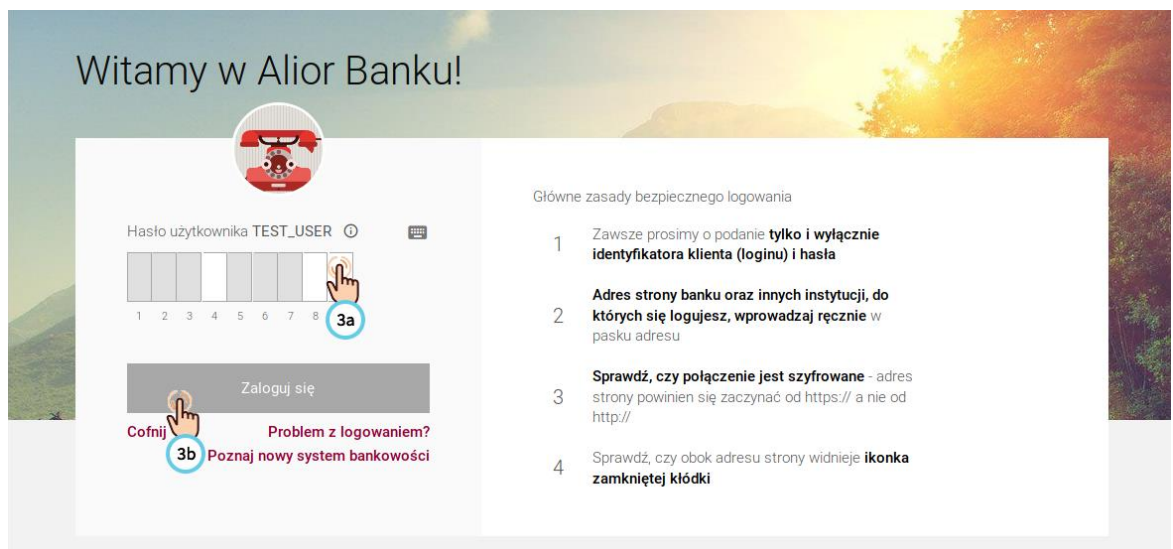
Witamy w Alior Banku!

Hasło użytkownika TEST_USER

1 2 3 4 5 6 7 8

3a

Zaloguj się

Cofnij

Problem z logowaniem?

3b

Poznaj nowy system bankowości

Główne zasady bezpiecznego logowania

1 Zawsze prosimy o podanie **tylko i wyłącznie identyfikatora klienta (loginu) i hasła**

2 **Adres strony banku oraz innych instytucji, do których się logujesz, wprowadzaj ręcznie** w pasku adresu

3 **Sprawdź, czy połączenie jest szyfrowane** - adres strony powinien się zaczynać od https:// a nie od http://

4 Sprawdź, czy obok adresu strony widnieje **ikonka zamkniętej kłódki**